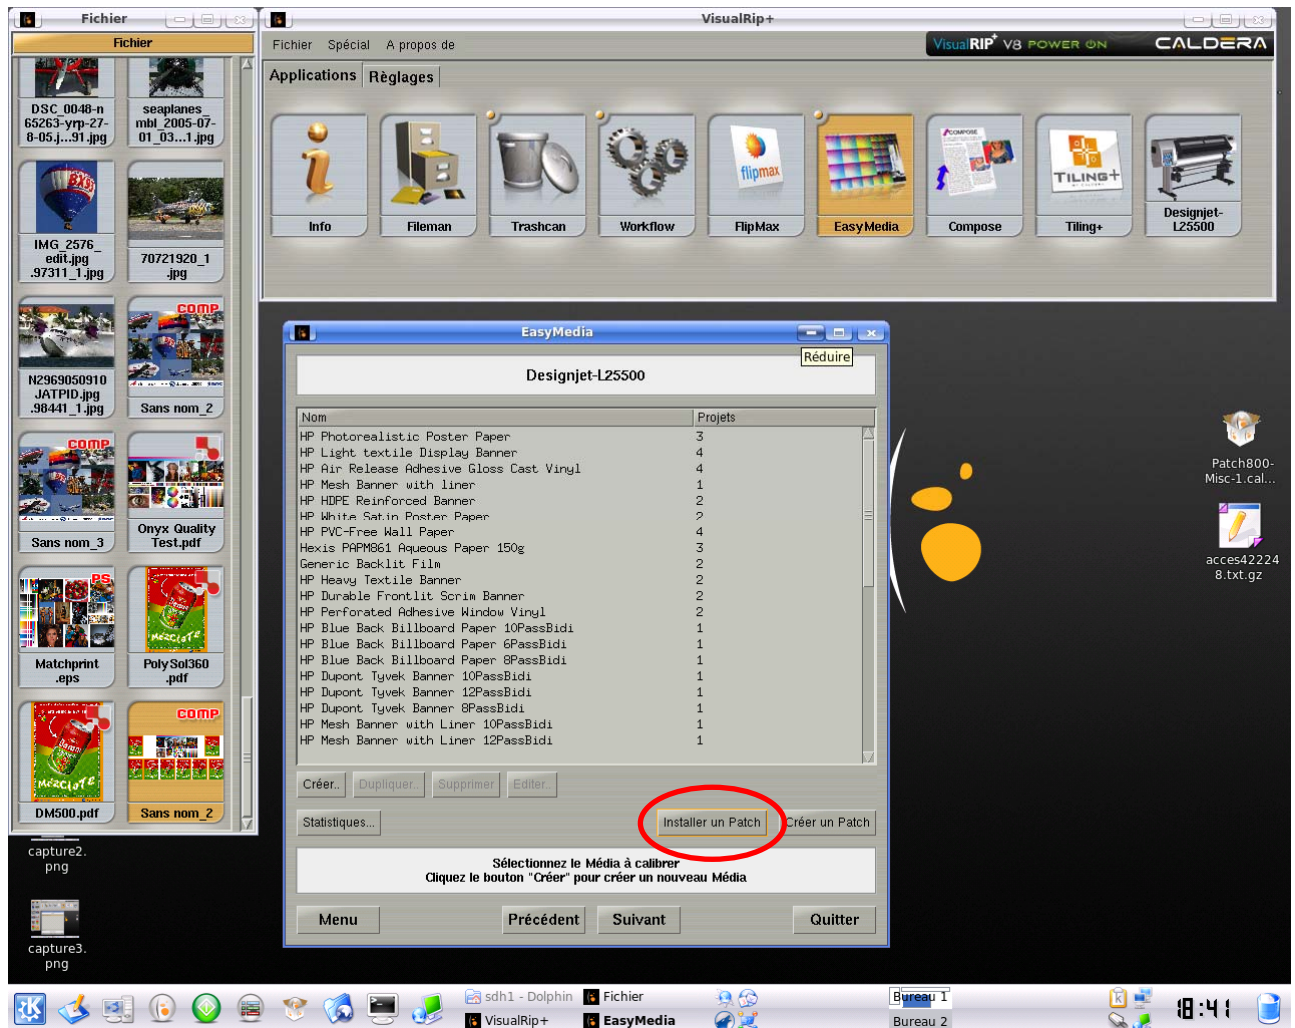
Fichier

Fichier

DSC_0048-n 65263-yrp-27-8-05.j...91.jpg

seaplanes_mbl_2005-07-01_03...1.jpg

IMG_2576_edit.jpg .97311_1.jpg

70721920_1.jpg

N2969050910 JATPID.jpg .98441_1.jpg

Sans nom_2

Sans nom_3

Onyx Quality Test.pdf

Matchprint .eps

PolySol360 .pdf

DM500.pdf

Sans nom_2

capture2.png

capture3.png

VisualRip+

Fichier Spécial A propos de

VisualRIP+ V8 POWER ON CALDERA

Applications Règlages

Info Fileman Trashcan Workflow FlipMax EasyMedia Compose Tiling+ Designjet-L25500

EasyMedia

Réduire

Designjet-L25500

| Nom | Projets |
|---|---|
| HP Photorealistic Poster Paper | 3 |
| HP Light textile Display Banner | 4 |
| HP Air Release Adhesive Gloss Cast Vinyl | 4 |
| HP Mesh Banner with liner | 1 |
| HP HDPE Reinforced Banner | 2 |
| HP White Satin Poster Paper | 2 |
| HP PVC-Free Wall Paper | 4 |
| Hexis PAPM861 Aqueous Paper 150g | 3 |
| Generic Backlit Film | 2 |
| HP Heavy Textile Banner | 2 |
| HP Durable Frontlit Scrim Banner | 2 |
| HP Perforated Adhesive Window Vinyl | 2 |
| HP Blue Back Billboard Paper 10PassBidi | 1 |
| HP Blue Back Billboard Paper 6PassBidi | 1 |
| HP Blue Back Billboard Paper 8PassBidi | 1 |
| HP Dupont Tyvek Banner 10PassBidi | 1 |
| HP Dupont Tyvek Banner 12PassBidi | 1 |
| HP Dupont Tyvek Banner 8PassBidi | 1 |
| HP Mesh Banner with Liner 10PassBidi | 1 |
| HP Mesh Banner with Liner 12PassBidi | 1 |

Créer.. Dupliquer.. Supprimer Editer..

Statistiques... Installer un Patch Créer un Patch

Sélectionnez le Média à calibrer
Cliquez le bouton "Créer" pour créer un nouveau Média

Menu Précédent Suivant Quitter

Patch800-Misc-1.cal...

acces42224 8.txt.gz

sdh1 - Dolphin Fichier VisualRip+ EasyMedia Bureau 1 Bureau 2 18:41